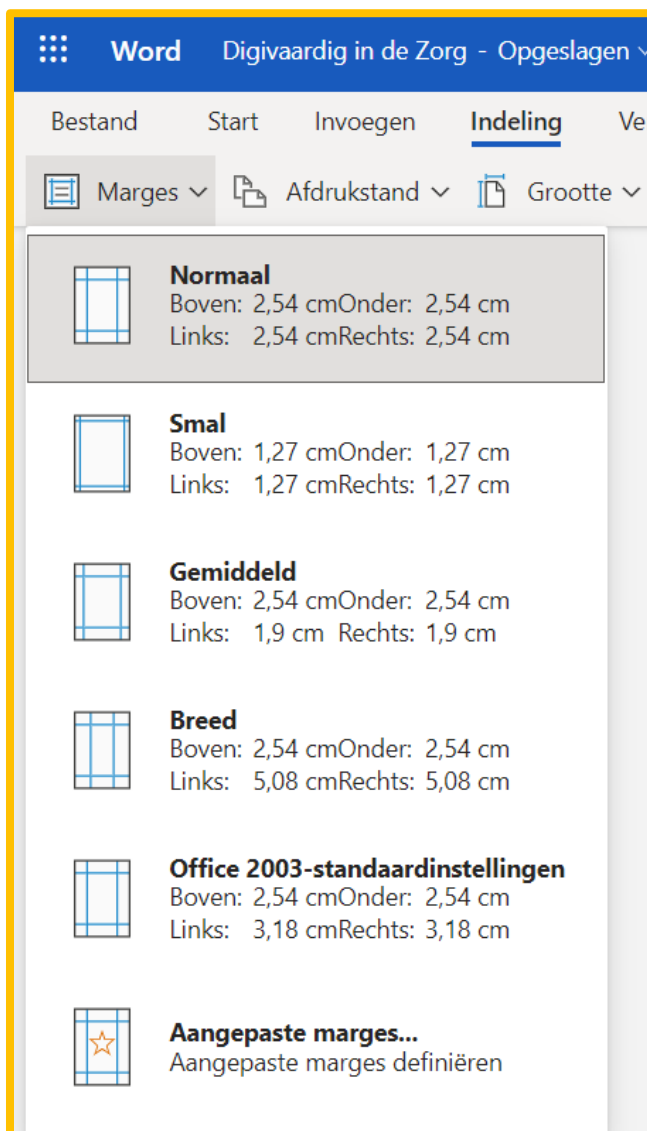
Word Digivaardig in de Zorg - Opgeslagen

Bestand Start Invoegen Indeling Ve

Marges Afdrukstand Grootte

Normaal
Boven: 2,54 cmOnder: 2,54 cm
Links: 2,54 cmRechts: 2,54 cm

Smal
Boven: 1,27 cmOnder: 1,27 cm
Links: 1,27 cmRechts: 1,27 cm

Gemiddeld
Boven: 2,54 cmOnder: 2,54 cm
Links: 1,9 cm Rechts: 1,9 cm

Breed
Boven: 2,54 cmOnder: 2,54 cm
Links: 5,08 cmRechts: 5,08 cm

Office 2003-standaardinstellingen
Boven: 2,54 cmOnder: 2,54 cm
Links: 3,18 cmRechts: 3,18 cm

Aangepaste marges...
Aangepaste marges definiëren